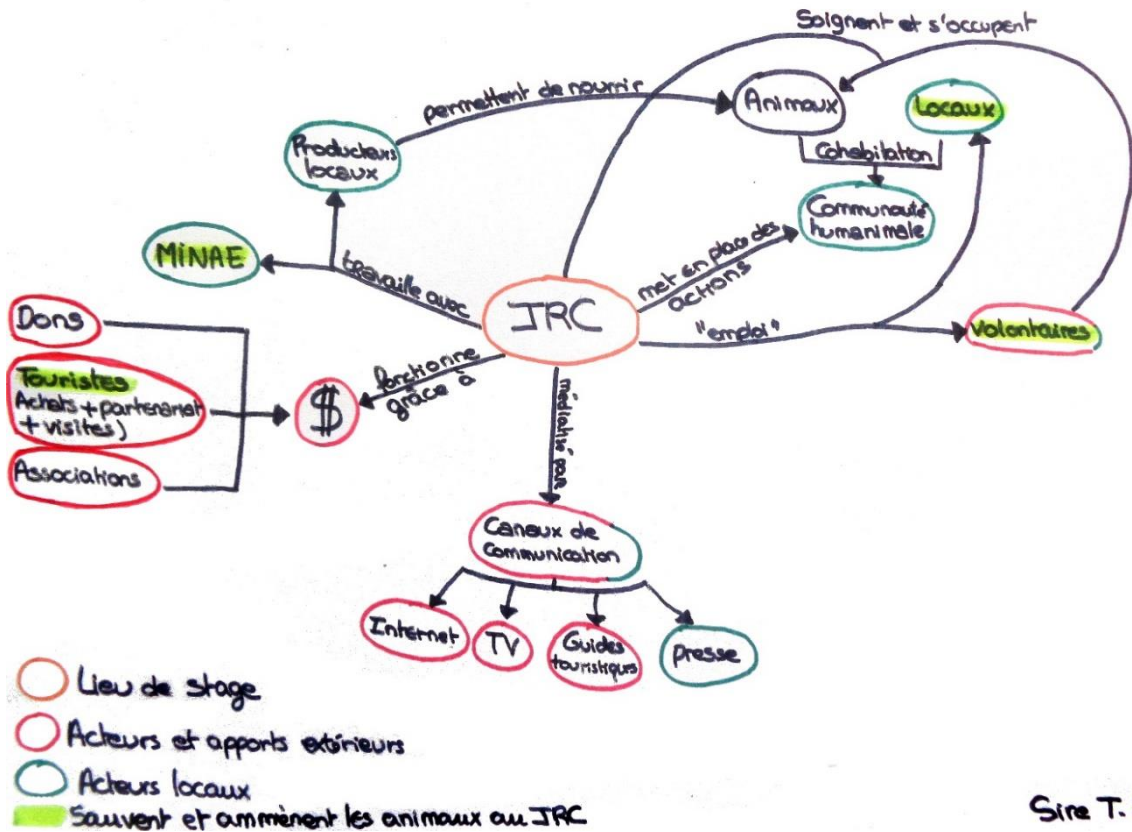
Soignent et s'occupent

permettent de nourrir

Animaux

Locaux

Producteurs locaux

Cohabitation

Communauté humanimale

MINAE

travaille avec

met en place des actions

JRC

"emploi"

Volontaires

Dons

Touristes Achats + partenariat + visites)

Associations

fonctionne grâce à

$

médiatisé par

Canaux de communication

Internet

TV

Guides touristiques

Presse

Lieu de stage

Acteurs et apports extérieurs

Acteurs locaux

Sauvent et ammènent les animaux au JRC

Sire T.